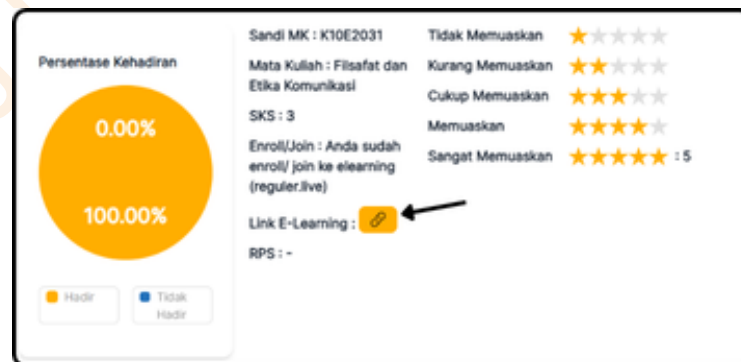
Persentase Kehadiran

0.00%

100.00%

Hadir

Tidak Hadir

Sandi MK : K10E2031

Mata Kuliah : Filsafat dan Etika Komunikasi

SKS : 3

Enroll/Join : Anda sudah enroll/ join ke elearning (reguler.live)

Link E-Learning :

RPS : -

Tidak Memuaskan

Kurang Memuaskan

Cukup Memuaskan

Memuaskan

Sangat Memuaskan : 5